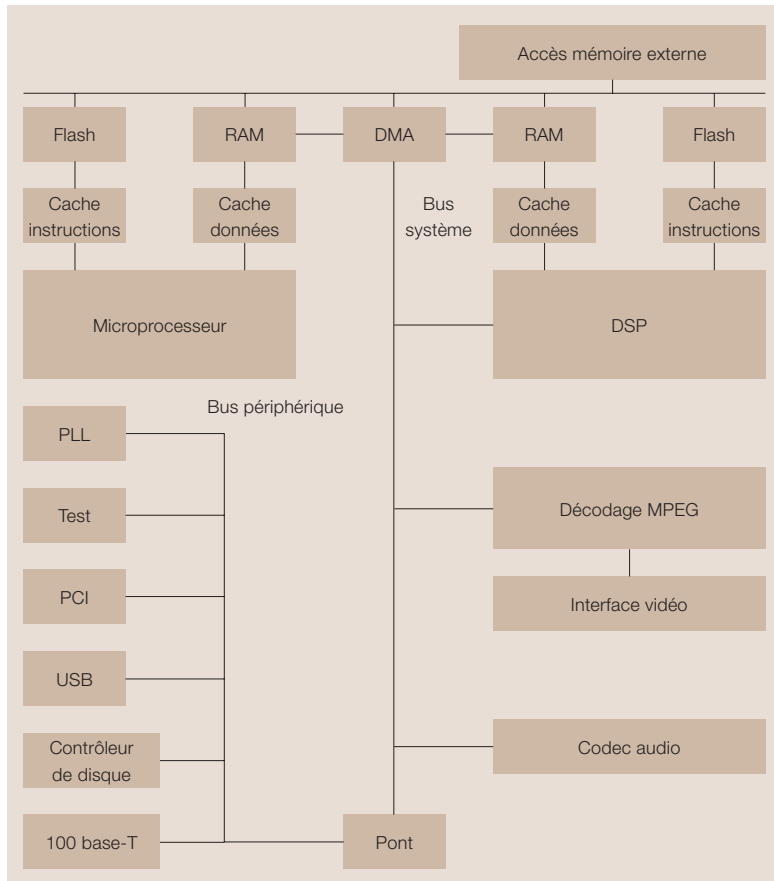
Accès mémoire externe

Flash

RAM

DMA

RAM

Flash

Cache instructions

Cache données

Bus système

Cache données

Cache instructions

Microprocesseur

DSP

Bus périphérique

PLL

Test

Décodage MPEG

PCI

Interface vidéo

USB

Contrôleur de disque

Codec audio

100 base-T

Pont